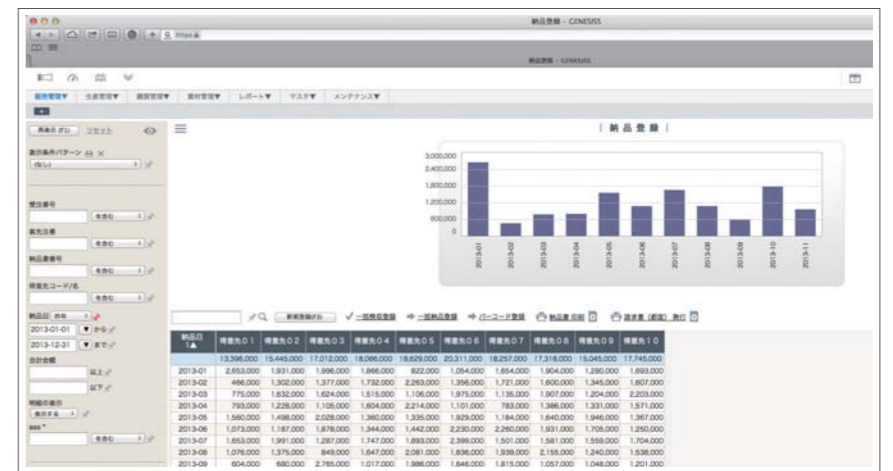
納品登録 - GENESISS

https

納品登録 - GENESISS

販売管理▼ 生産管理▼ 購買管理▼ 資材管理▼ レポート▼ マスタ▼ メンテナンス▼

再表示 リセット

表示条件パターン

(なし)

受注番号

を含む

案件名

を含む

納品書番号

を含む

得意先コード/名

を含む

納品日 西暦

2013-01-01 から

2013-12-31 まで

合計金額

以上

以下

明細の表示

表示する

を含む

| 納 品 登 録 |

3,000,000
2,400,000
1,800,000
1,200,000
600,000
0

2013-01 2013-02 2013-03 2013-04 2013-05 2013-06 2013-07 2013-08 2013-09 2013-10 2013-11

新規登録 一括発注登録 一括納品登録 バーコード登録 納品書 請求書 発行

| 納品日 | 得意先01 | 得意先02 | 得意先03 | 得意先04 | 得意先05 | 得意先06 | 得意先07 | 得意先08 | 得意先09 | 得意先10 |
|---|---|---|---|---|---|---|---|---|---|---|
| | 13,396,000 | 15,445,000 | 17,012,000 | 18,086,000 | 18,629,000 | 20,311,000 | 18,257,000 | 17,318,000 | 15,045,000 | 17,745,000 |
| 2013-01 | 2,653,000 | 1,931,000 | 1,996,000 | 1,866,000 | 822,000 | 1,054,000 | 1,654,000 | 1,904,000 | 1,280,000 | 1,693,000 |
| 2013-02 | 466,000 | 1,302,000 | 1,377,000 | 1,732,000 | 2,263,000 | 1,356,000 | 1,721,000 | 1,600,000 | 1,345,000 | 1,607,000 |
| 2013-03 | 775,000 | 1,632,000 | 1,624,000 | 1,515,000 | 1,106,000 | 1,975,000 | 1,135,000 | 1,907,000 | 1,204,000 | 2,203,000 |
| 2013-04 | 793,000 | 1,228,000 | 1,105,000 | 1,604,000 | 2,214,000 | 1,101,000 | 783,000 | 1,386,000 | 1,331,000 | 1,571,000 |
| 2013-05 | 1,560,000 | 1,498,000 | 2,028,000 | 1,360,000 | 1,335,000 | 1,929,000 | 1,184,000 | 1,640,000 | 1,946,000 | 1,367,000 |
| 2013-06 | 1,073,000 | 1,187,000 | 1,878,000 | 1,344,000 | 1,442,000 | 2,230,000 | 2,260,000 | 1,931,000 | 1,705,000 | 1,250,000 |
| 2013-07 | 1,653,000 | 1,991,000 | 1,287,000 | 1,747,000 | 1,893,000 | 2,399,000 | 1,501,000 | 1,581,000 | 1,559,000 | 1,704,000 |
| 2013-08 | 1,076,000 | 1,375,000 | 849,000 | 1,647,000 | 2,061,000 | 1,836,000 | 1,939,000 | 2,155,000 | 1,240,000 | 1,538,000 |
| 2013-09 | 604,000 | 680,000 | 2,765,000 | 1,017,000 | 1,986,000 | 1,646,000 | 1,815,000 | 1,057,000 | 1,048,000 | 1,201,000 |